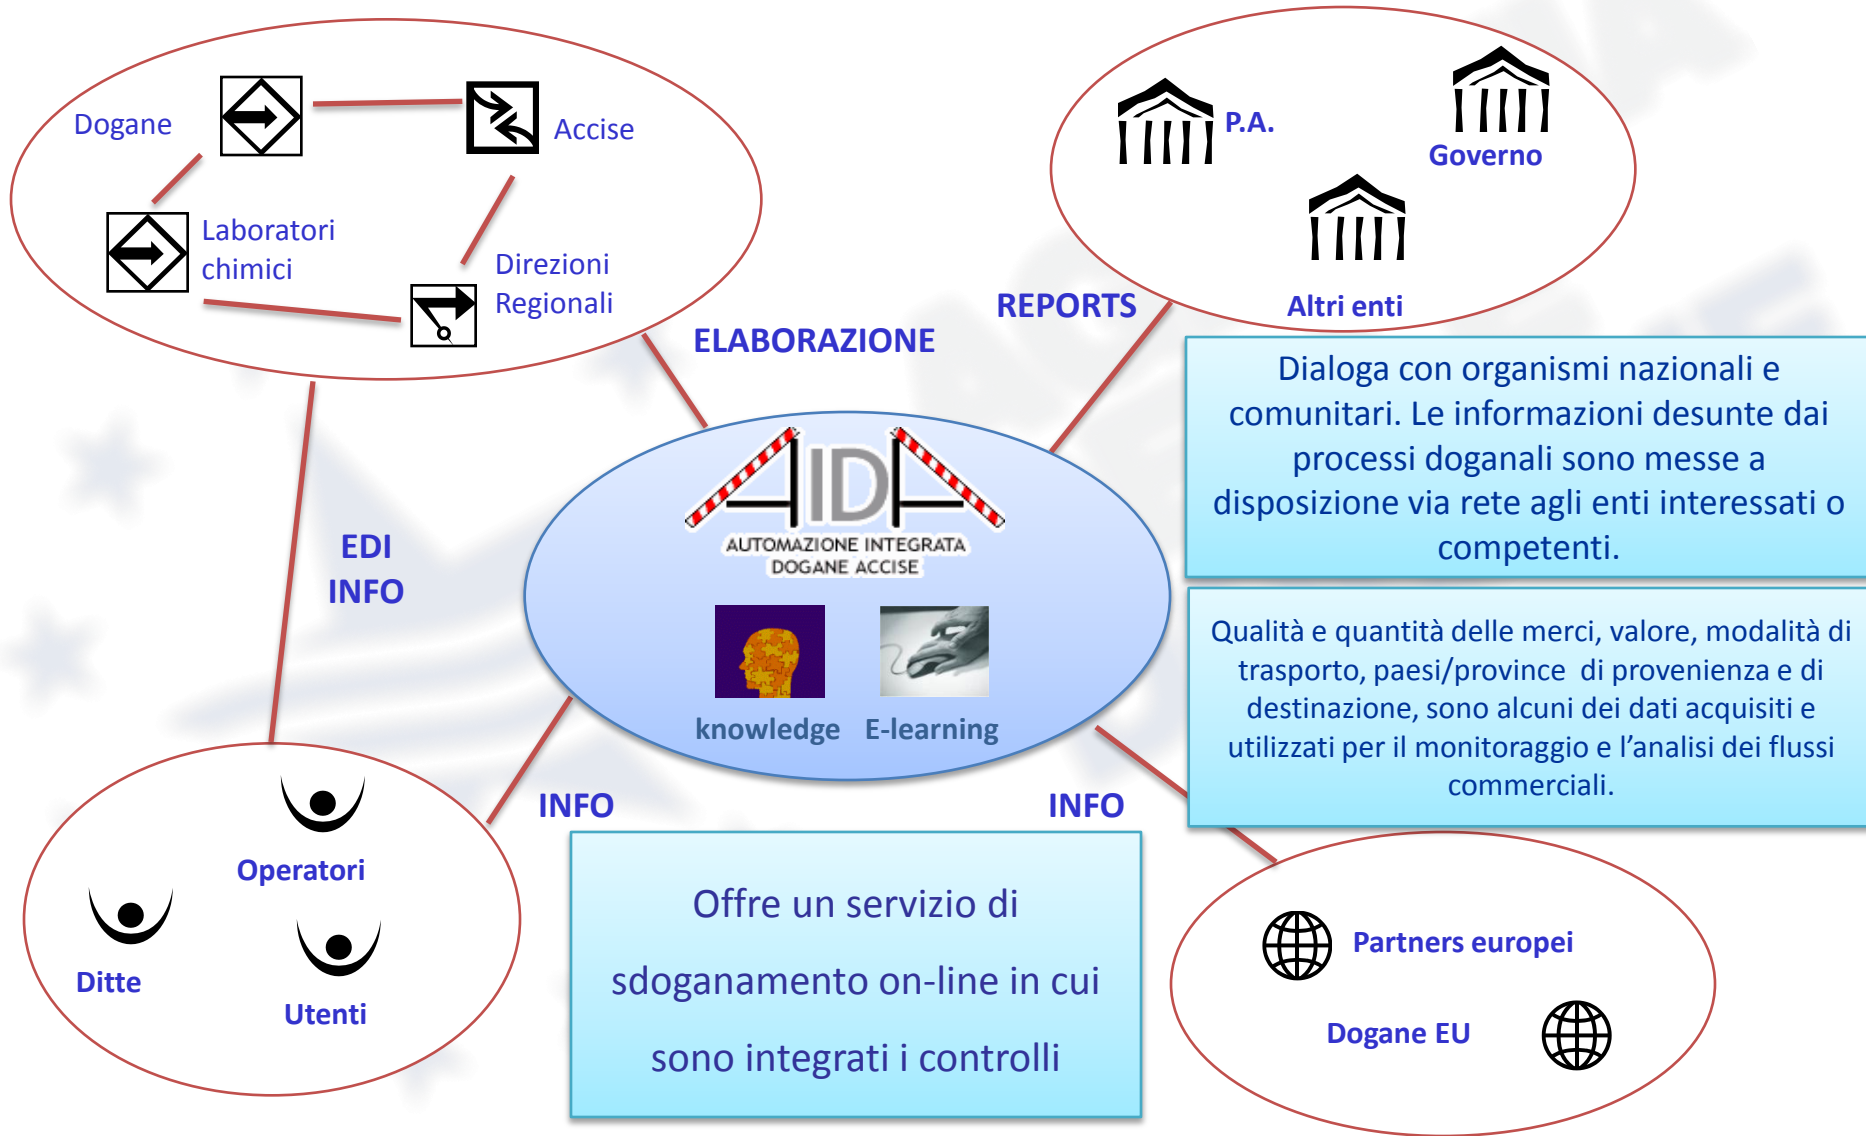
Dogane

Accise

Laboratori chimici

Direzioni Regionali

P.A.

Governo

Altri enti

REPORTS

ELABORAZIONE

Dialoga con organismi nazionali e comunitari. Le informazioni desunte dai processi doganali sono messe a disposizione via rete agli enti interessati o competenti.

EDI
INFO

AIDA
AUTOMAZIONE INTEGRATA
DOGANE ACCISE

knowledge E-learning

Qualità e quantità delle merci, valore, modalità di trasporto, paesi/province di provenienza e di destinazione, sono alcuni dei dati acquisiti e utilizzati per il monitoraggio e l'analisi dei flussi commerciali.

INFO

INFO

Operatori

Ditte

Utenti

Offre un servizio di sdoganamento on-line in cui sono integrati i controlli

Partners europei

Dogane EU